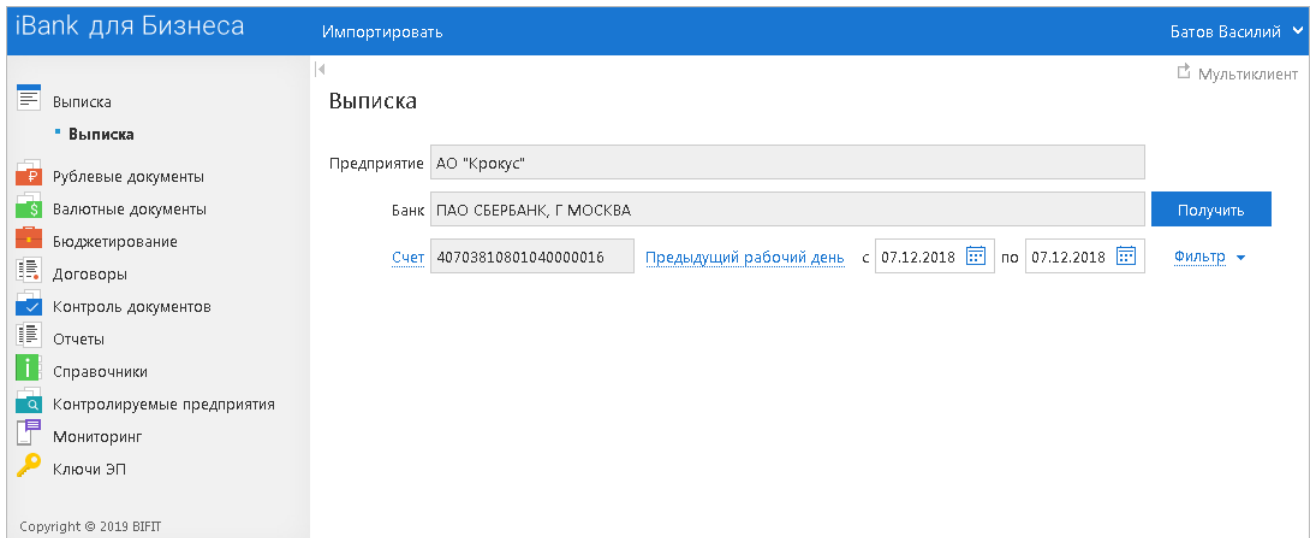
iBank для Бизнеса

Импортировать

Батов Василий

Выписка
Выписка
Рублевые документы
Валютные документы
Бюджетирование
Договоры
Контроль документов
Отчеты
Справочники
Контролируемые предприятия
Мониторинг
Ключи ЭП

Copyright © 2019 BIFIT

Мультиклиент

Выписка

Предприятие АО "Крокус"

Банк ПАО СБЕРБАНК, Г МОСКВА

Получить

Счет 40703810801040000016 Предыдущий рабочий день с 07.12.2018 по 07.12.2018 Фильтр